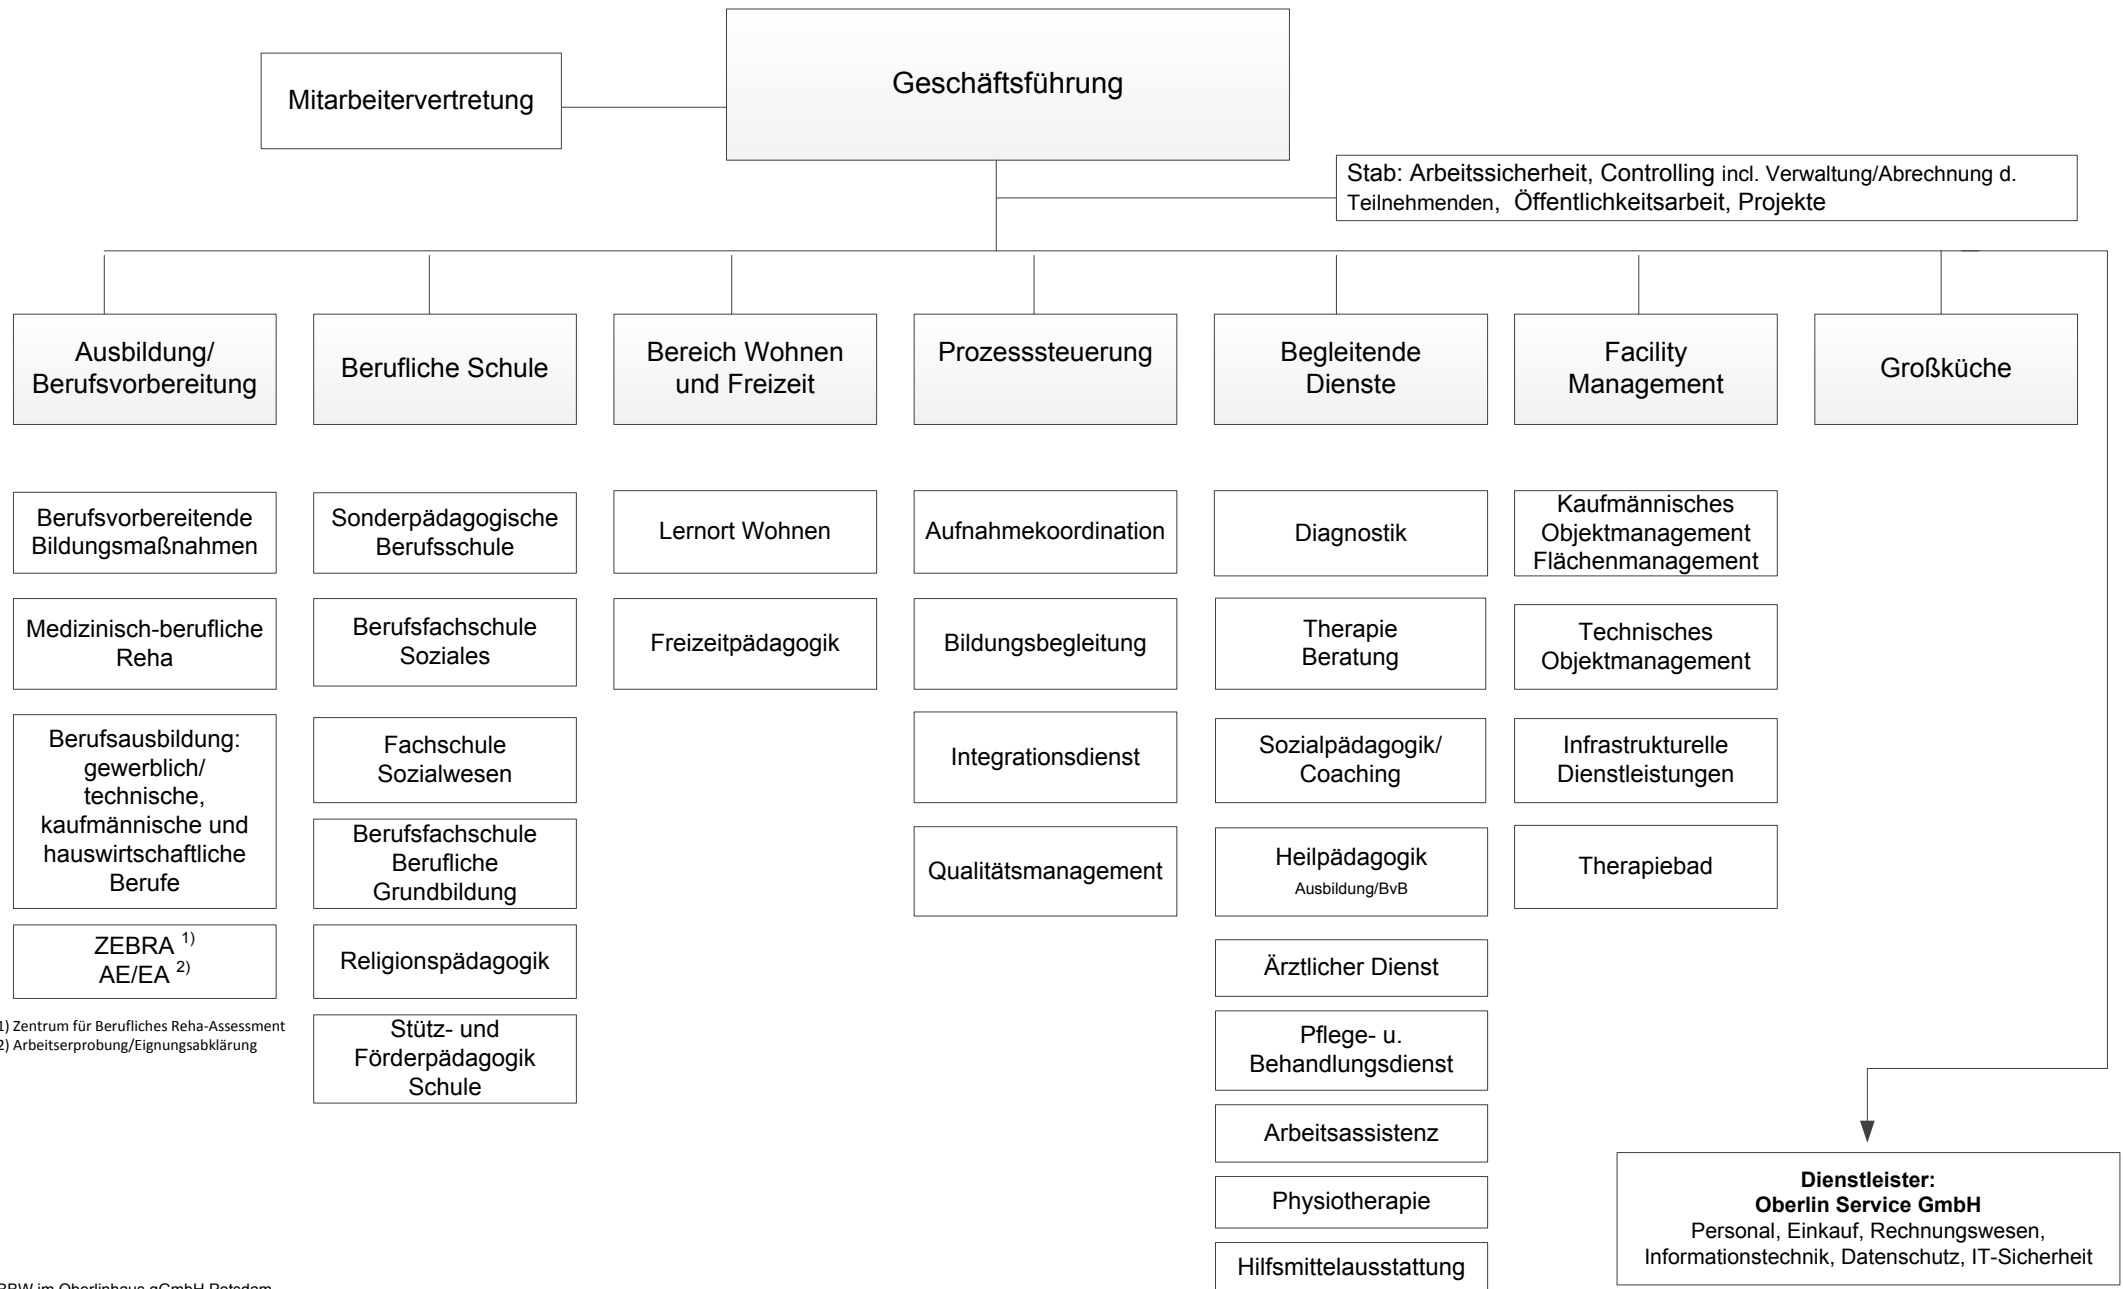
Mitarbeitervertretung

Geschäftsführung

Stab: Arbeitssicherheit, Controlling incl. Verwaltung/Abrechnung d. Teilnehmenden, Öffentlichkeitsarbeit, Projekte

Ausbildung/ Berufsvorbereitung

Berufsvorbereitende Bildungsmaßnahmen

Medizinisch-berufliche Reha

Berufsausbildung: gewerblich/ technische, kaufmännische und hauswirtschaftliche Berufe

ZEBRA $^{1)}$
AE/EA $^{2)}$

1) Zentrum für Berufliches Reha-Assessment
2) Arbeitserprobung/Eignungsabklärung

Berufliche Schule

Sonderpädagogische Berufsschule

Berufsfachschule Soziales

Fachschule Sozialwesen

Berufsfachschule Berufliche Grundbildung

Religionspädagogik

Stütz- und Förderpädagogik Schule

Bereich Wohnen und Freizeit

Lernort Wohnen

Freizeitpädagogik

Prozesssteuerung

Aufnahmekoordination

Bildungsbegleitung

Integrationsdienst

Qualitätsmanagement

Begleitende Dienste

Diagnostik

Therapie Beratung

Sozialpädagogik/ Coaching

Heilpädagogik
Ausbildung/BvB

Ärztlicher Dienst

Pflege- u. Behandlungsdienst

Arbeitsassistenz

Physiotherapie

Hilfsmittelausstattung

Facility Management

Kaufmännisches Objektmanagement Flächenmanagement

Technisches Objektmanagement

Infrastrukturelle Dienstleistungen

Therapiebad

Großküche

Dienstleister:
Oberlin Service GmbH
Personal, Einkauf, Rechnungswesen, Informationstechnik, Datenschutz, IT-Sicherheit

BBW im Oberlinhaus gGmbH Potsdam